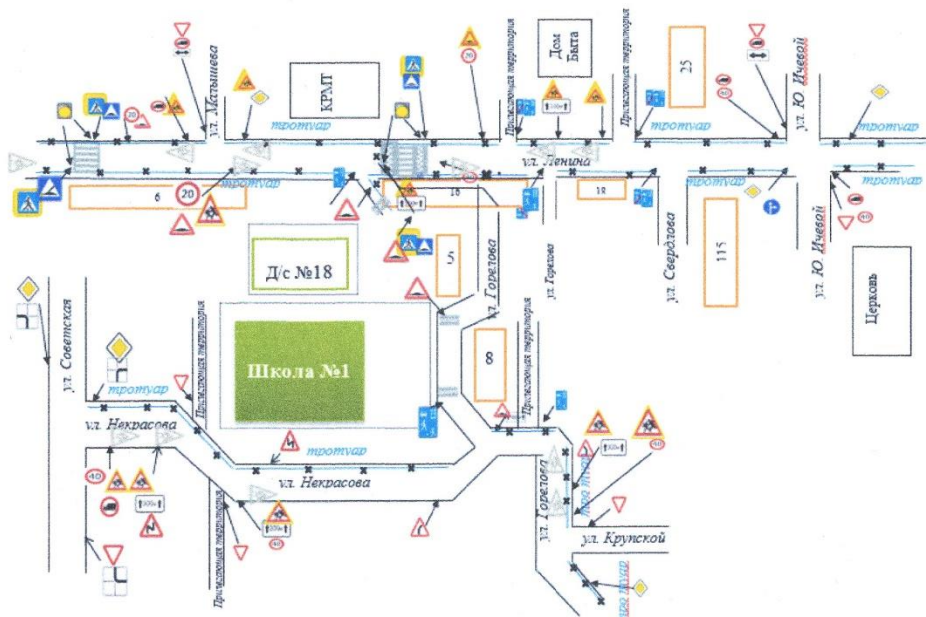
ул. Мамышева
КРМТ
Дом Быта
25
Прилегающая территория
Прилегающая территория
тротуар
ул. Ленина
ул. Ю. Ичевой
тротуар
20
20
6
тротуар
16
18
тротуар
тротуар
ул. Ю. Ичевой
ул. Свердлова
115
Д/с №18
5
ул. Горелова
ул. Горелова
40
Церковь
ул. Советская
Прилегающая территория
Прилегающая территория
Школа №1
8
тротуар
Прилегающая территория
ул. Некрасова
тротуар
ул. Некрасова
40
Прилегающая территория
40
ул. Горелова
тротуар
ул. Крупской
тротуар